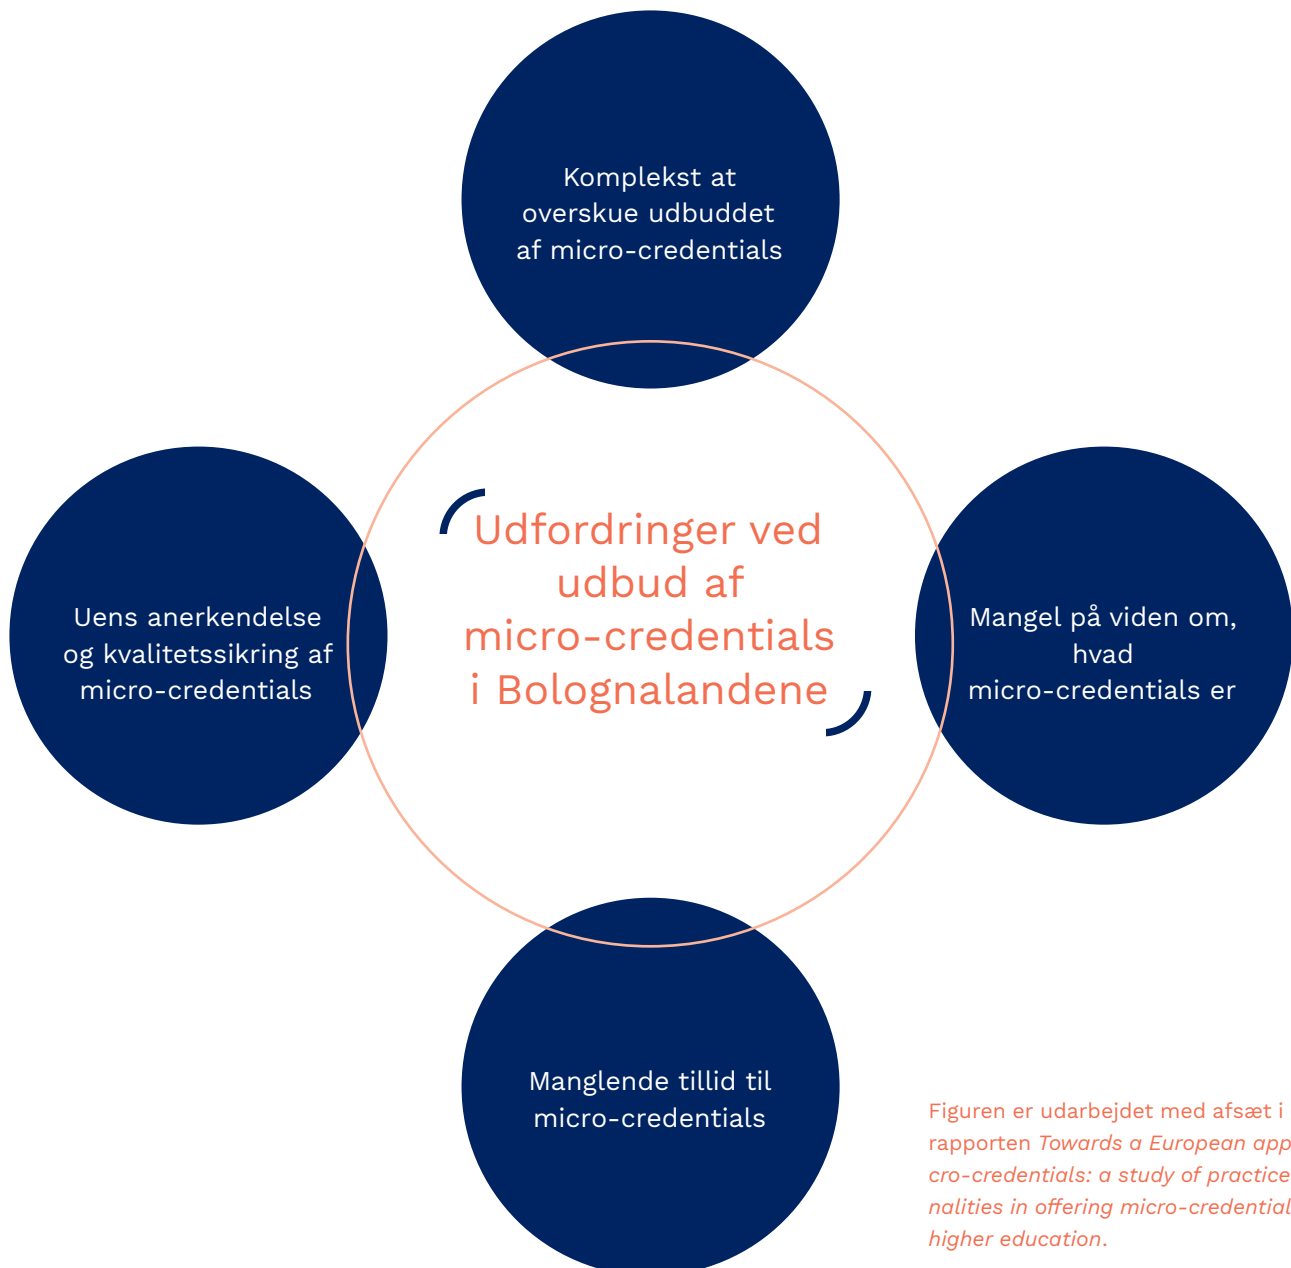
Komplekst at overskue udbuddet af micro-credentials

Uens anerkendelse og kvalitetssikring af micro-credentials

Udfordringer ved udbud af micro-credentials i Bolognalandene

Mangel på viden om, hvad micro-credentials er

Manglende tillid til micro-credentials

Figuren er udarbejdet med afsæt i rapporten *Towards a European app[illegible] cro-credentials: a study of practice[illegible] nalities in offering micro-credential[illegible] higher education*.